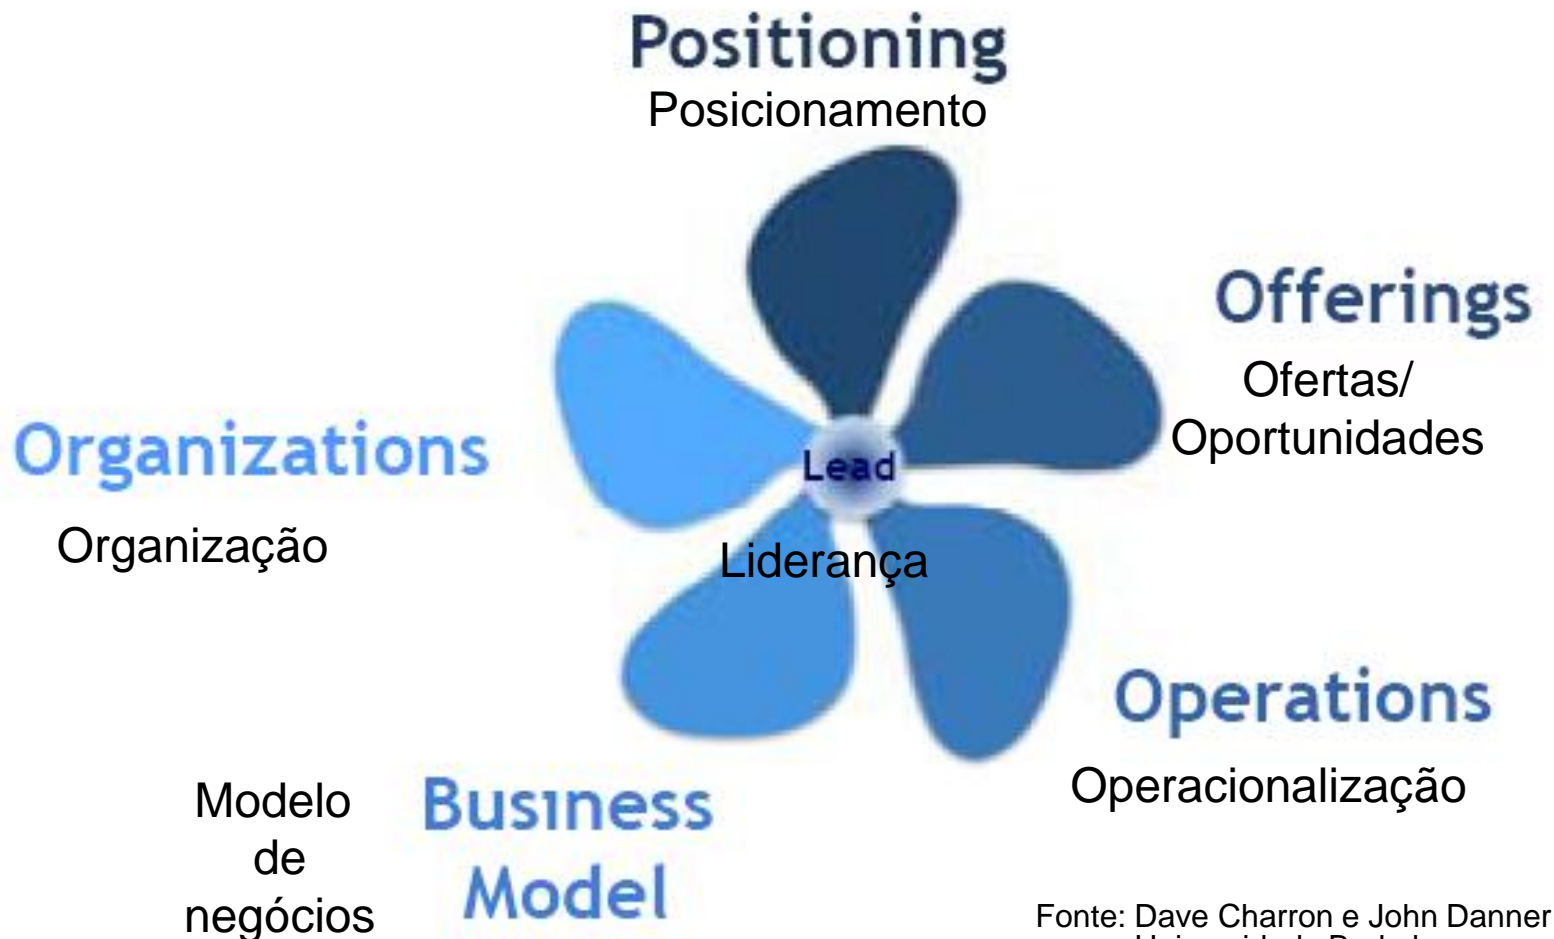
Positioning
Posicionamento

Offerings
Ofertas/ Oportunidades

Organizations
Organização

Lead
Liderança

Operations
Operacionalização

Modelo de negócios
Business Model

Fonte: Dave Charron e John Danner
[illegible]